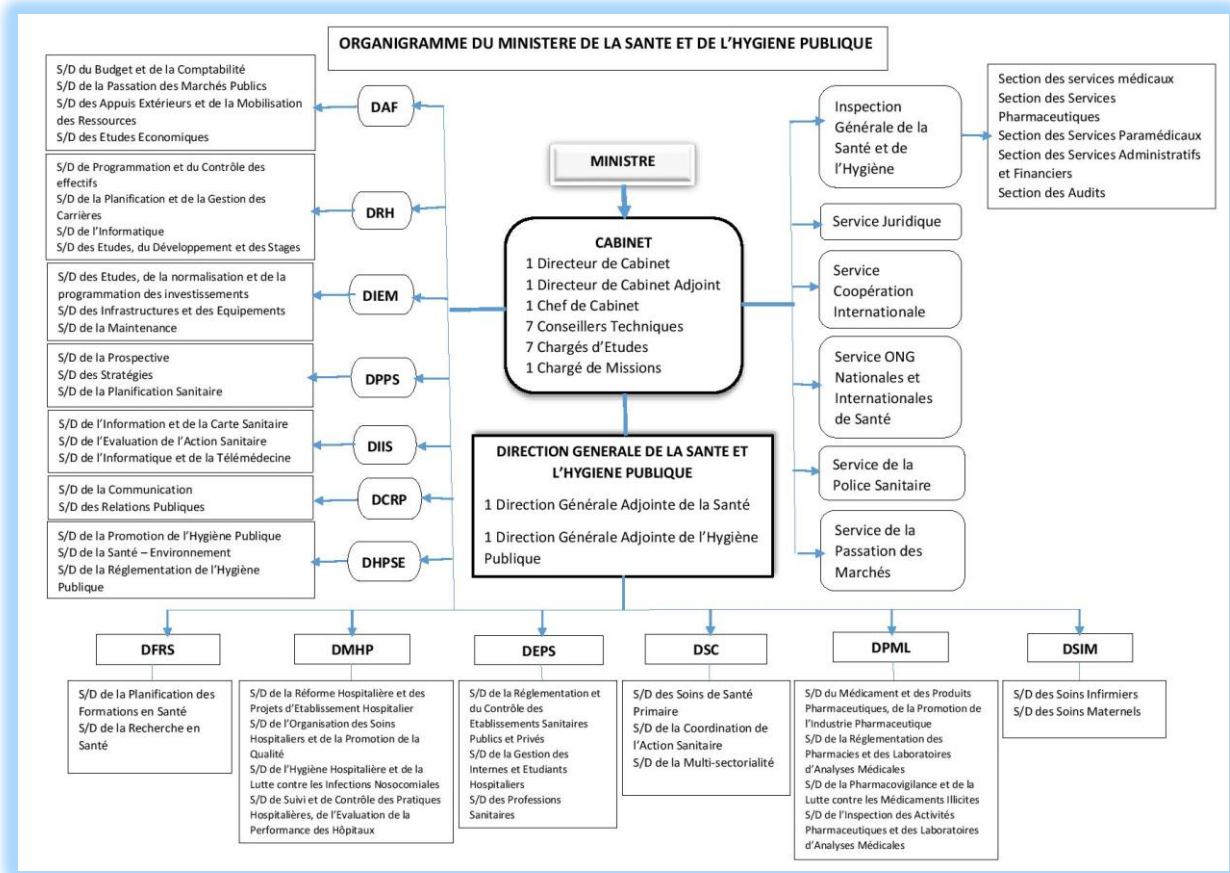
ORGANIGRAMME DU MINISTERE DE LA SANTE ET DE L'HYGIENE PUBLIQUE

S/D du Budget et de la Comptabilité
S/D de la Passation des Marchés Publics
S/D des Appuis Extérieurs et de la Mobilisation des Ressources
S/D des Etudes Economiques

DAF

S/D de Programmation et du Contrôle des effectifs
S/D de la Planification et de la Gestion des Carrières
S/D de l'Informatique
S/D des Etudes, du Développement et des Stages

DRH

S/D des Etudes, de la normalisation et de la programmation des investissements
S/D des Infrastructures et des Equipements
S/D de la Maintenance

DIEM

S/D de la Prospective
S/D des Stratégies
S/D de la Planification Sanitaire

DPPS

S/D de l'Information et de la Carte Sanitaire
S/D de l'Evaluation de l'Action Sanitaire
S/D de l'Informatique et de la Télémédecine

DIIS

S/D de la Communication
S/D des Relations Publiques

DCRP

S/D de la Promotion de l'Hygiène Publique
S/D de la Santé – Environnement
S/D de la Réglementation de l'Hygiène Publique

DHPSE

MINISTRE

CABINET
1 Directeur de Cabinet
1 Directeur de Cabinet Adjoint
1 Chef de Cabinet
7 Conseillers Techniques
7 Chargés d'Etudes
1 Chargé de Missions

DIRECTION GENERALE DE LA SANTE ET L'HYGIENE PUBLIQUE
1 Direction Générale Adjointe de la Santé
1 Direction Générale Adjointe de l'Hygiène Publique

Inspection Générale de la Santé et de l'Hygiène

Section des services médicaux
Section des Services Pharmaceutiques
Section des Services Paramédicaux
Section des Services Administratifs et Financiers
Section des Audits

Service Juridique

Service Coopération Internationale

Service ONG Nationales et Internationales de Santé

Service de la Police Sanitaire

Service de la Passation des Marchés

DFRS
S/D de la Planification des Formations en Santé
S/D de la Recherche en Santé

DMHP
S/D de la Réforme Hospitalière et des Projets d'Etablissement Hospitalier
S/D de l'Organisation des Soins Hospitaliers et de la Promotion de la Qualité
S/D de l'Hygiène Hospitalière et de la Lutte contre les Infections Nosocomiales
S/D de Suivi et de Contrôle des Pratiques Hospitalières, de l'Evaluation de la Performance des Hôpitaux

DEPS
S/D de la Réglementation et du Contrôle des Etablissements Sanitaires Publics et Privés
S/D de la Gestion des Internes et Etudiants Hospitaliers
S/D des Professions Sanitaires

DSC
S/D des Soins de Santé Primaire
S/D de la Coordination de l'Action Sanitaire
S/D de la Multi-sectorialité

DPML
S/D du Médicament et des Produits Pharmaceutiques, de la Promotion de l'Industrie Pharmaceutique
S/D de la Réglementation des Pharmacies et des Laboratoires d'Analyses Médicales
S/D de la Pharmacovigilance et de la Lutte contre les Médicaments Illicites
S/D de l'Inspection des Activités Pharmaceutiques et des Laboratoires d'Analyses Médicales

DSIM
S/D des Soins Infirmiers
S/D des Soins Maternels